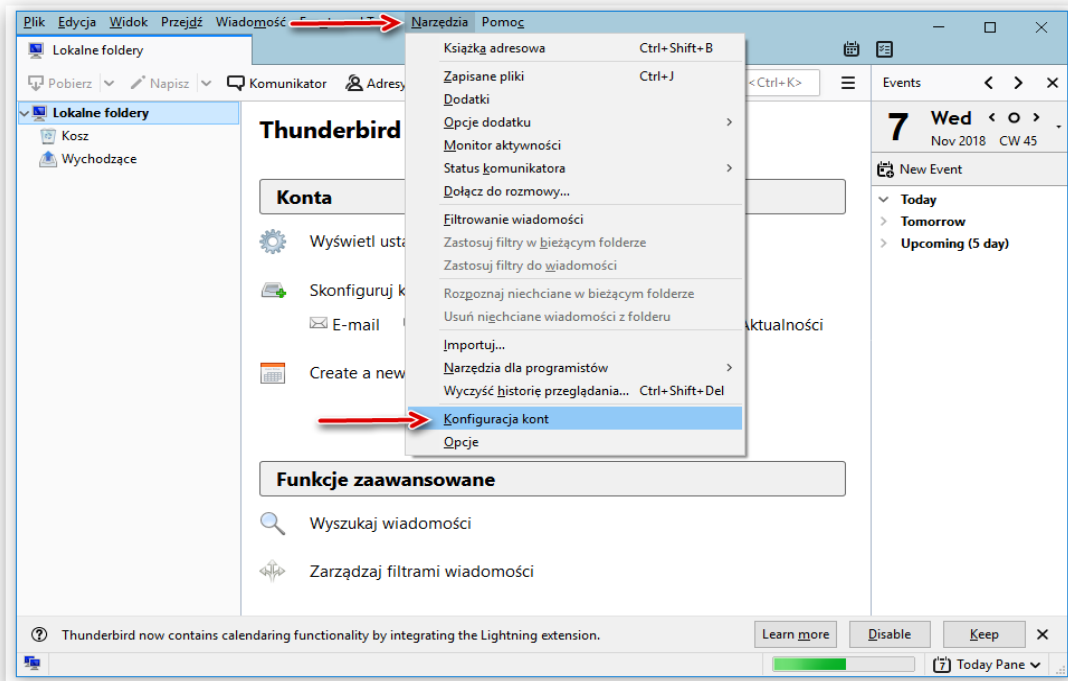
Plik Edycja Widok Przejdź Wiadomość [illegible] Narzędzia Pomoc

Lokalne foldery

Pobierz Napisz Komunikator Adresy <Ctrl+K>

Lokalne foldery
Kosz
Wychodzące

Thunderbird

Konta

Wyświetl usta

Skonfiguruj k

E-mail

Aktualności

Create a new

Funkcje zaawansowane

Wyszukaj wiadomości

Zarządzaj filtrami wiadomości

Książka adresowa Ctrl+Shift+B
Zapisane pliki Ctrl+J
Dodatki
Opcje dodatku
Monitor aktywności
Status komunikatora
Dołącz do rozmowy...
Filtrowanie wiadomości
Zastosuj filtry w bieżącym folderze
Zastosuj filtry do wiadomości
Rozpoznaj niechciane w bieżącym folderze
Usuń niechciane wiadomości z folderu
Importuj...
Narzędzia dla programistów
Wyczyść historię przeglądania... Ctrl+Shift+Del
Konfiguracja kont
Opcje

Events

7 Wed
Nov 2018 CW 45

New Event

Today
Tomorrow
Upcoming (5 day)

Thunderbird now contains calendaring functionality by integrating the Lightning extension.

Learn more Disable Keep

Today Pane